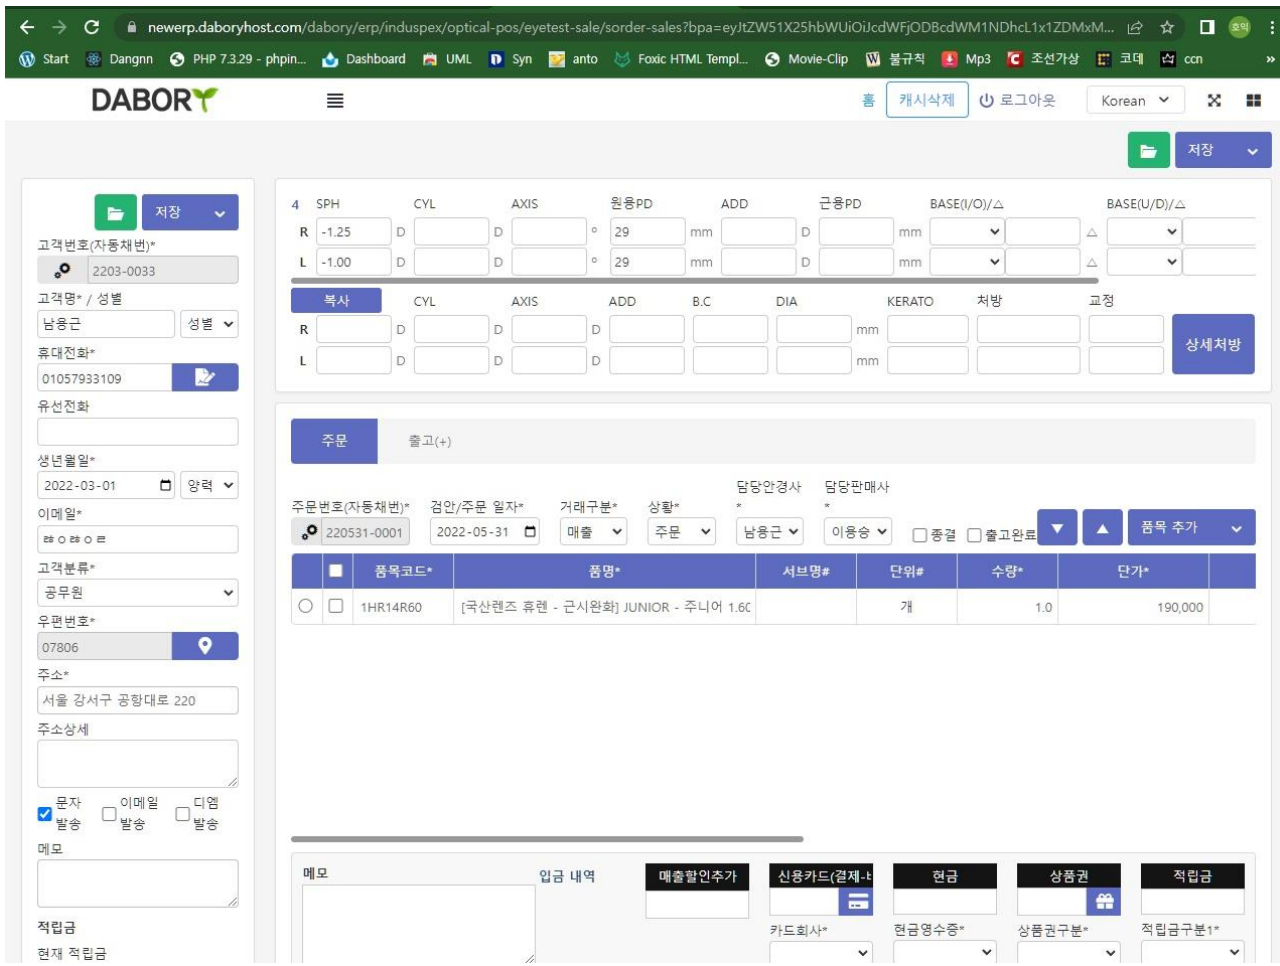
newerp.daboryhost.com/dabory/erp/induspex/optical-pos/eyetest-sale/sorder-sales?bpa=eyJtZW51X25hbWUiOiJcdWFjODBcdWM1NDhcL1x1ZDMxM...

Start Dangnn PHP 7.3.29 - phpin... Dashboard UML Syn anto Foxic HTML Templ... Movie-Clip 불규칙 Mp3 조선가상 코데 ccn

DABORY

홈 캐시삭제 로그아웃 Korean

저장

저장

고객번호(자동채번)*
2203-0033
고객명* / 성별
남용근 성별
휴대전화*
01057933109
유선전화
생년월일*
2022-03-01 양력
이메일*
ㅌㅇㅌㅇㄹ
고객분류*
공무원
우편번호*
07806
주소*
서울 강서구 공항대로 220
주소상세

문자 발송 이메일 발송 디엠 발송
메모

적립금
현재 적립금

| 4 | SPH | | CYL | | AXIS | | 원용PD | | ADD | | 근용PD | | BASE(I/O)/△ | | BASE(U/D)/△ |
|---|---|---|---|---|---|---|---|---|---|---|---|---|---|---|---|
| R | -1.25 | D | | D | | ° | 29 | mm | | D | | mm | | △ | |
| L | -1.00 | D | | D | | ° | 29 | mm | | D | | mm | | △ | |

| 복사 | | CYL | | AXIS | | ADD | B.C | DIA | | KERATO | 처방 | 교정 |
|---|---|---|---|---|---|---|---|---|---|---|---|---|
| R | D | | D | | D | | | | mm | | | |
| L | D | | D | | D | | | | mm | | | |

상세처방

주문 출고(+)

주문번호(자동채번)* 220531-0001
검안/주문 일자* 2022-05-31
거래구분* 매출
상황* 주문
담당안경사* 남용근
담당판매사* 이용승
종결 출고완료
품목 추가

| | | 품목코드* | 품명* | 서브명# | 단위# | 수량* | 단가* |
|---|---|---|---|---|---|---|---|
| ○ | ☐ | 1HR14R60 | [국산렌즈 휴렌 - 근시완화] JUNIOR - 주니어 1.6C | | 개 | 1.0 | 190,000 |

메모
입금 내역
매출할인추가
신용카드(결제-
현금
상품권
적립금
카드회사*
현금영수증*
상품권구분*
적립금구분1*